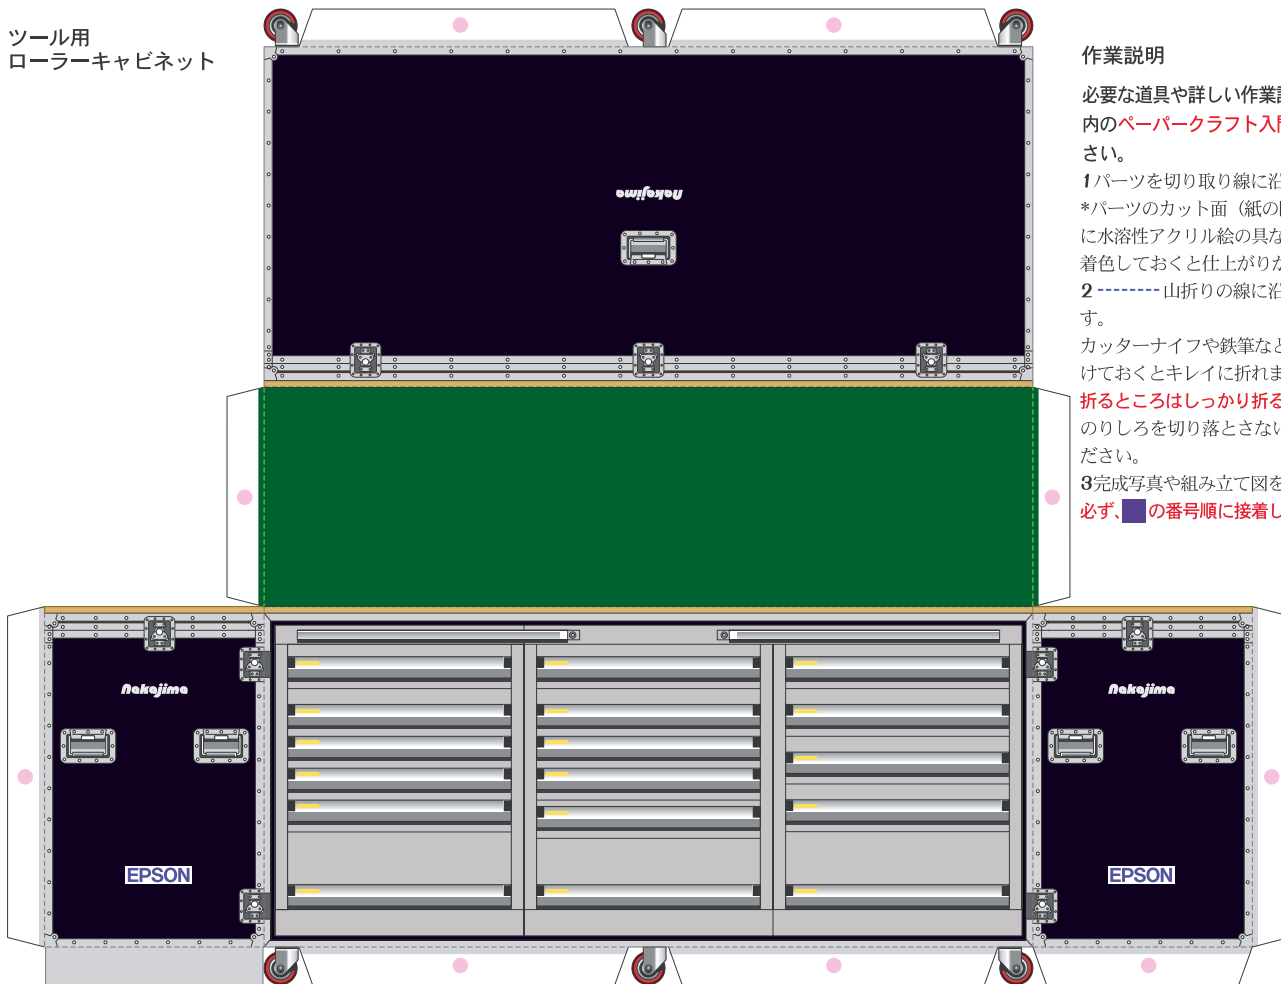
ツール用
ローラーキャビネット

Nakajima

Nakajima

EPSON

Nakajima

EPSON

作業説明

必要な道具や詳しい作業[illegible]
内のペーパークラフト入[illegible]
さい。
1パーツを切り取り線に沿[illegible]
*パーツのカット面（紙の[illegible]
に水溶性アクリル絵の具な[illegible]
着色しておくと仕上がりか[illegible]
2 -------- 山折りの線に沿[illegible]
す。
カッターナイフや鉄筆など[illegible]
けておくとキレイに折れま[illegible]
折るところはしっかり折る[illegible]
のりしろを切り落とさない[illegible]
ださい。
3完成写真や組み立て図を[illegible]
必ず、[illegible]の番号順に接着し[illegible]